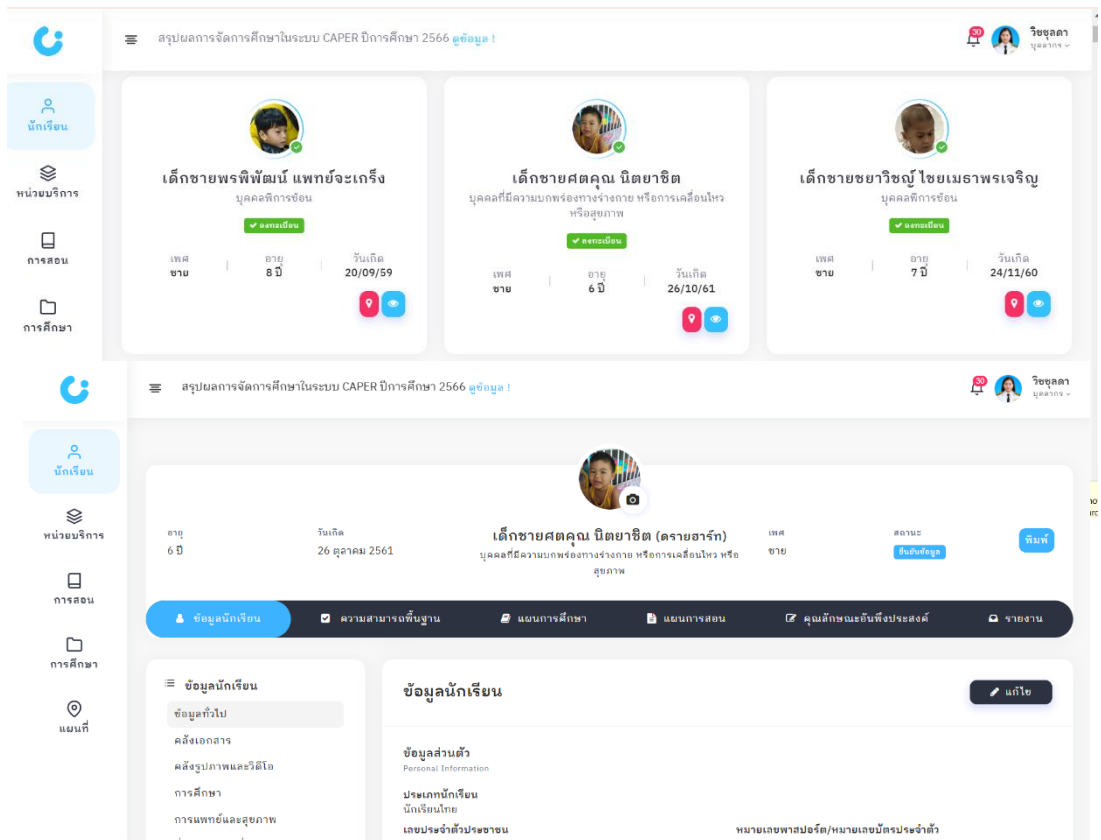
สรุปผลการจัดการศึกษาในระบบ CAPER ปีการศึกษา 2566 ดูข้อมูล !

30 วิชชุลดา บุคลากร

นักเรียน
หน่วยบริการ
การสอน
การศึกษา

เด็กชายพรพิพัฒน์ แพทย์จะเกร็ง
บุคคลพิการซ้อน
ลงทะเบียน
เพศ ชาย | อายุ 8 ปี | วันเกิด 20/09/59

เด็กชายศตคุณ นิตยาชิต
บุคคลที่มีความบกพร่องทางร่างกาย หรือการเคลื่อนไหว หรือสุขภาพ
ลงทะเบียน
เพศ ชาย | อายุ 6 ปี | วันเกิด 26/10/61

เด็กชายชยาวิชญ์ ไชยเมธาพรเจริญ
บุคคลพิการซ้อน
ลงทะเบียน
เพศ ชาย | อายุ 7 ปี | วันเกิด 24/11/60

สรุปผลการจัดการศึกษาในระบบ CAPER ปีการศึกษา 2566 ดูข้อมูล !

30 วิชชุลดา บุคลากร

นักเรียน
หน่วยบริการ
การสอน
การศึกษา
แผนที่

อายุ 6 ปี
วันเกิด 26 ตุลาคม 2561
เด็กชายศตคุณ นิตยาชิต (ดรายฮาร์ท)
บุคคลที่มีความบกพร่องทางร่างกาย หรือการเคลื่อนไหว หรือสุขภาพ
เพศ ชาย
สถานะ ยืนยันข้อมูล
พิมพ์

ข้อมูลนักเรียน | ความสามารถพื้นฐาน | แผนการศึกษา | แผนการสอน | คุณลักษณะอันพึงประสงค์ | รายงาน

ข้อมูลนักเรียน
ข้อมูลทั่วไป
คลังเอกสาร
คลังรูปภาพและวิดีโอ
การศึกษา
การแพทย์และสุขภาพ

ข้อมูลนักเรียน
แก้ไข

ข้อมูลส่วนตัว
Personal Information

ประเภทนักเรียน
นักเรียนไทย

เลขประจำตัวประชาชน
หมายเลขพาสปอร์ต/หมายเลขบัตรประจำตัว